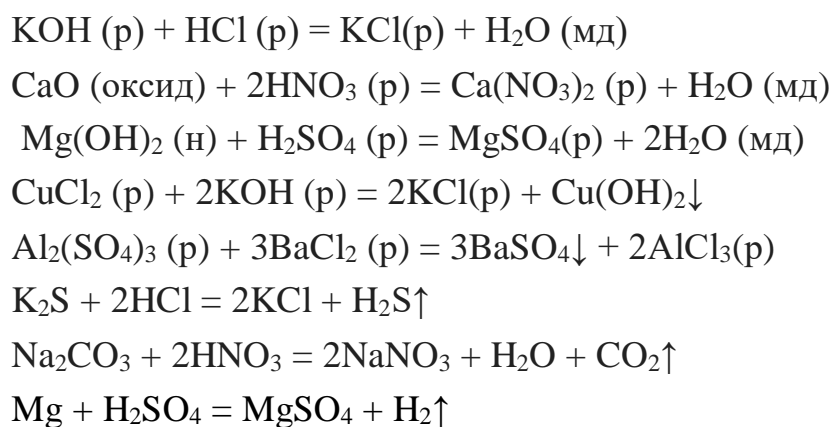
$KOH$ (р) + $HCl$ (р) = $KCl$(р) + $H_2O$ (мд)

$CaO$ (оксид) + $2HNO_3$ (р) = $Ca(NO_3)_2$ (р) + $H_2O$ (мд)

$Mg(OH)_2$ (н) + $H_2SO_4$ (р) = $MgSO_4$(р) + $2H_2O$ (мд)

$CuCl_2$ (р) + $2KOH$ (р) = $2KCl$(р) + $Cu(OH)_2\downarrow$

$Al_2(SO_4)_3$ (р) + $3BaCl_2$ (р) = $3BaSO_4\downarrow$ + $2AlCl_3$(р)

$K_2S + 2HCl = 2KCl + H_2S\uparrow$

$Na_2CO_3 + 2HNO_3 = 2NaNO_3 + H_2O + CO_2\uparrow$

$Mg + H_2SO_4 = MgSO_4 + H_2\uparrow$